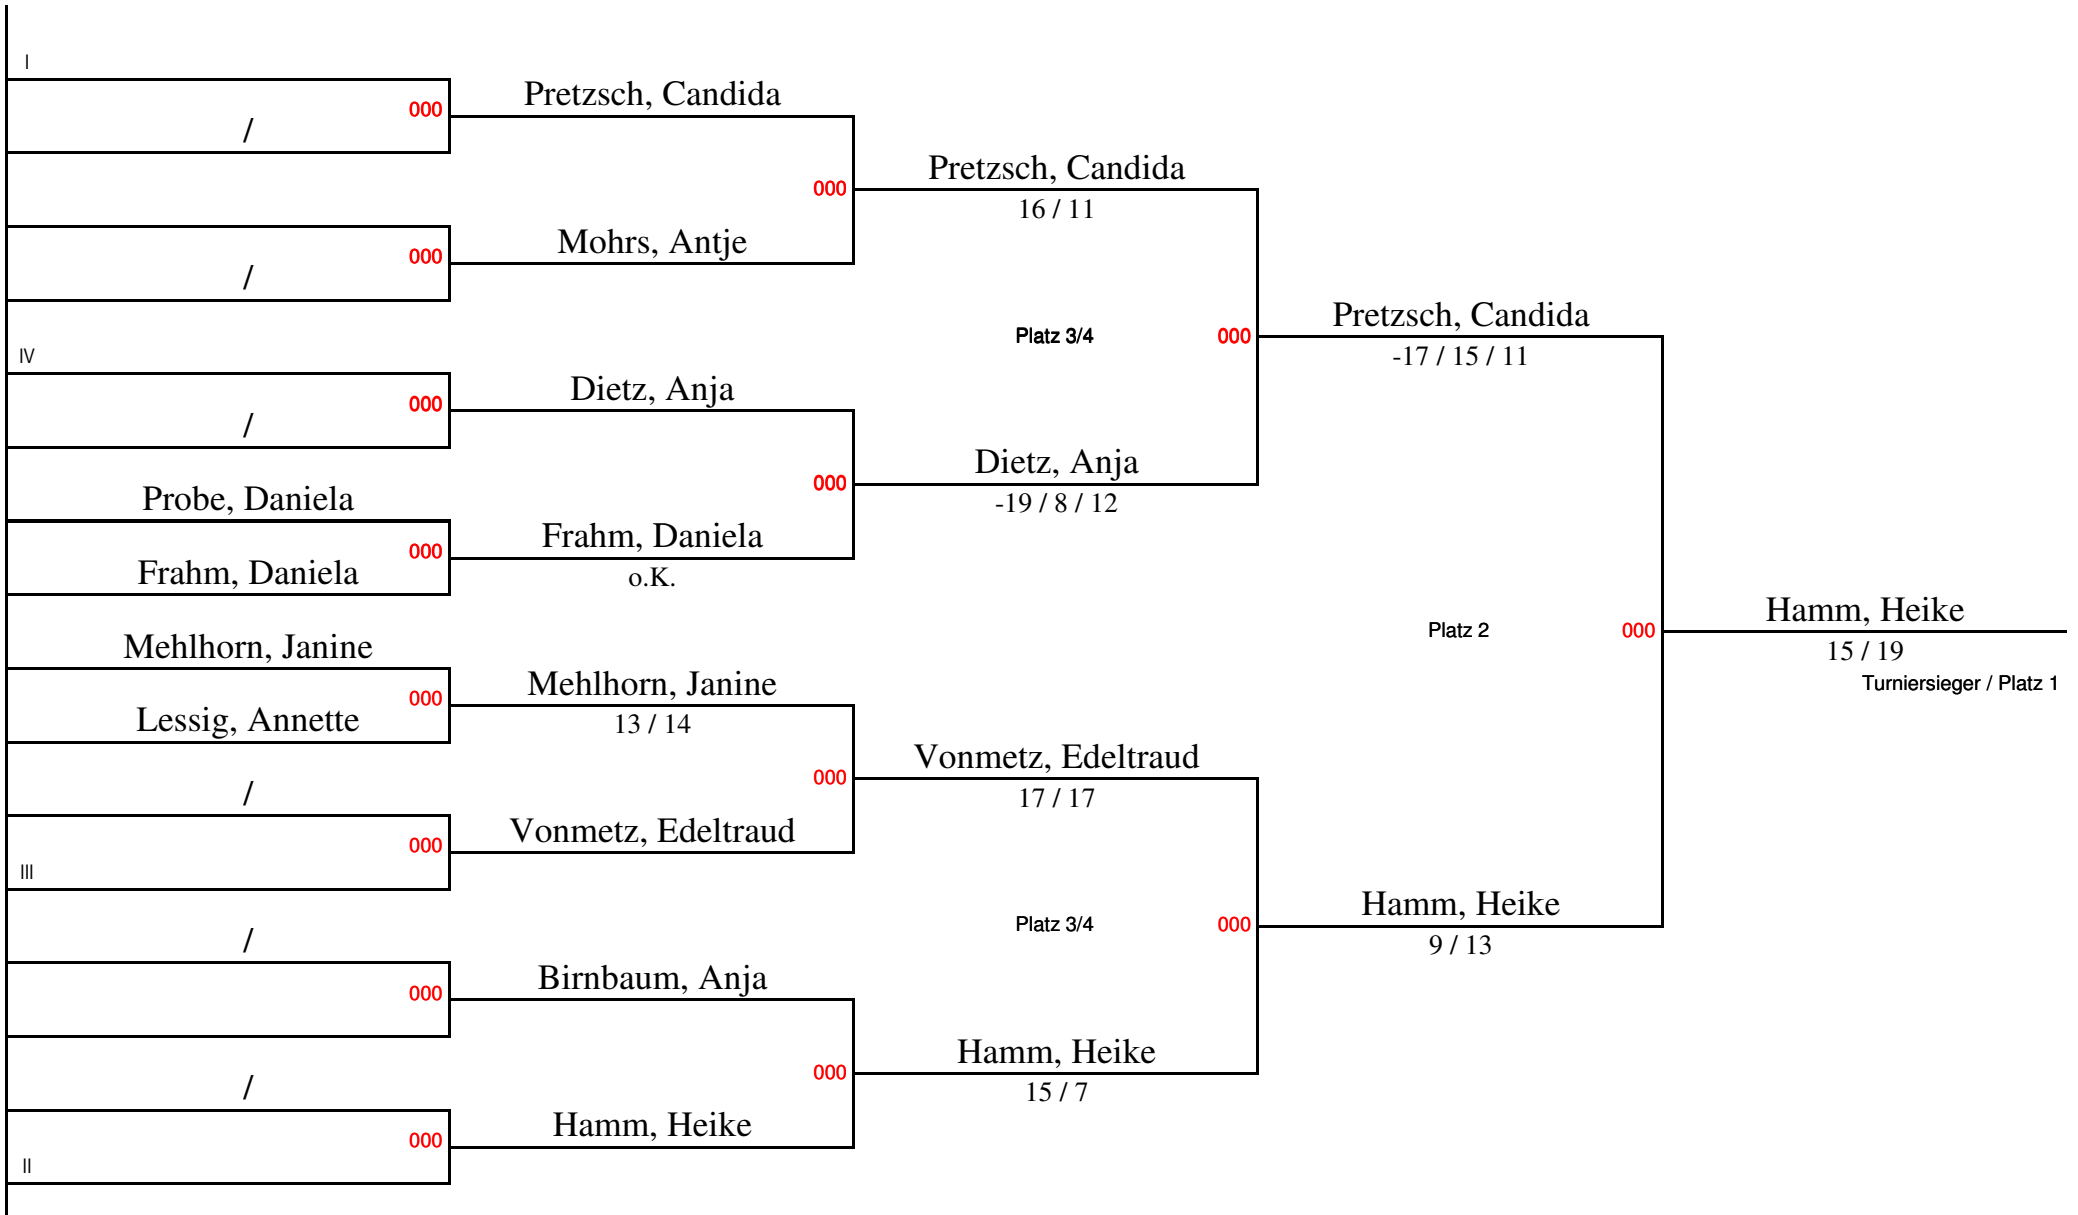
I

000
/

Pretzsch, Candida

000

Pretzsch, Candida
16 / 11

000
/

Mohrs, Antje

Platz 3/4

000

Pretzsch, Candida
-17 / 15 / 11

IV

000
/

Dietz, Anja

000

Dietz, Anja
-19 / 8 / 12

Probe, Daniela
000
Frahm, Daniela

Frahm, Daniela
o.K.

Platz 2

000

Hamm, Heike
15 / 19
Turniersieger / Platz 1

Mehlhorn, Janine
000
Lessig, Annette

Mehlhorn, Janine
13 / 14

000

Vonmetz, Edeltraud
17 / 17

/
000
III

Vonmetz, Edeltraud

Platz 3/4

000

Hamm, Heike
9 / 13

/
000

Birnbaum, Anja

000

Hamm, Heike
15 / 7

/
000
II

Hamm, Heike